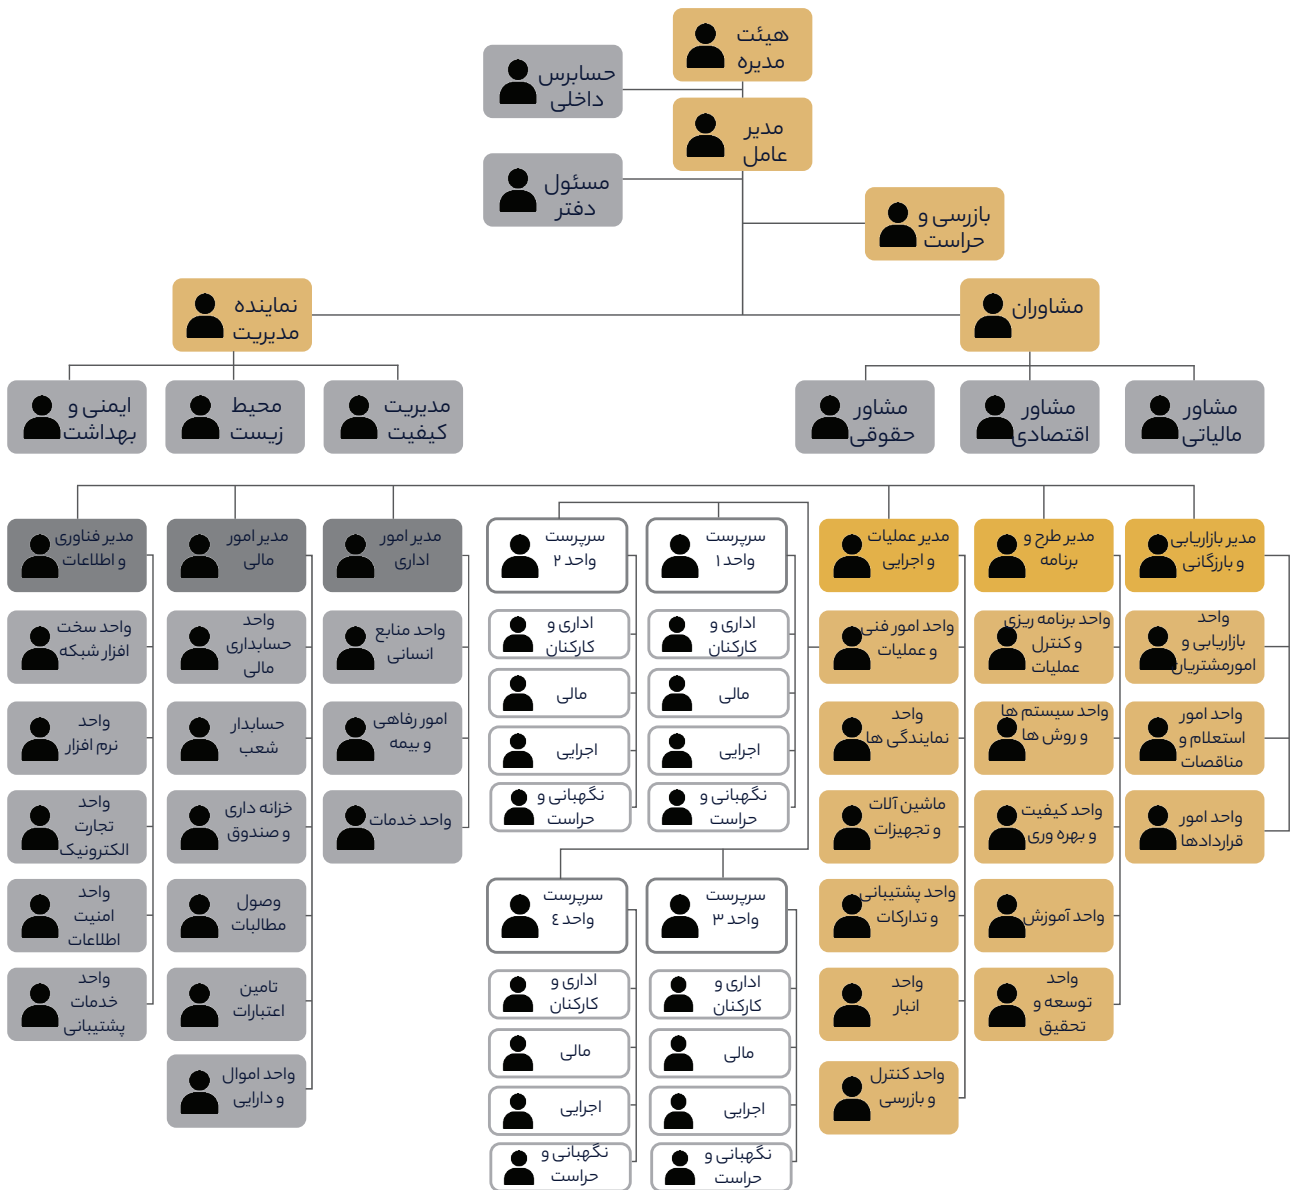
هیئت مدیره

حسابرس داخلی

مدیر عامل

مسئول دفتر

بازرسی و حراست

نماینده مدیریت

مشاوران

ایمنی و بهداشت

محیط زیست

مدیریت کیفیت

مشاور حقوقی

مشاور اقتصادی

مشاور مالیاتی

مدیر فناوری و اطلاعات

مدیر امور مالی

مدیر امور اداری

سرپرست واحد ۲

سرپرست واحد ۱

مدیر عملیات و اجرایی

مدیر طرح و برنامه

مدیر بازاریابی و بازرگانی

واحد سخت افزار شبکه

واحد حسابداری مالی

واحد منابع انسانی

اداری و کارکنان

اداری و کارکنان

واحد امور فنی و عملیات

واحد برنامه ریزی و کنترل عملیات

واحد بازاریابی و امورمشتریان

مالی

مالی

واحد نرم افزار

حسابدار شعب

امور رفاهی و بیمه

اجرایی

اجرایی

واحد نمایندگی ها

واحد سیستم ها و روش ها

واحد امور استعلام و مناقصات

نگهبانی و حراست

نگهبانی و حراست

واحد تجارت الکترونیک

خزانه داری و صندوق

واحد خدمات

ماشین آلات و تجهیزات

واحد کیفیت و بهره وری

واحد امور قراردادها

واحد امنیت اطلاعات

وصول مطالبات

سرپرست واحد ٤

سرپرست واحد ۳

واحد پشتیبانی و تدارکات

واحد آموزش

واحد خدمات پشتیبانی

تامین اعتبارات

اداری و کارکنان

اداری و کارکنان

واحد انبار

واحد توسعه و تحقیق

مالی

مالی

واحد اموال و دارایی

اجرایی

اجرایی

واحد کنترل و بازرسی

نگهبانی و حراست

نگهبانی و حراست